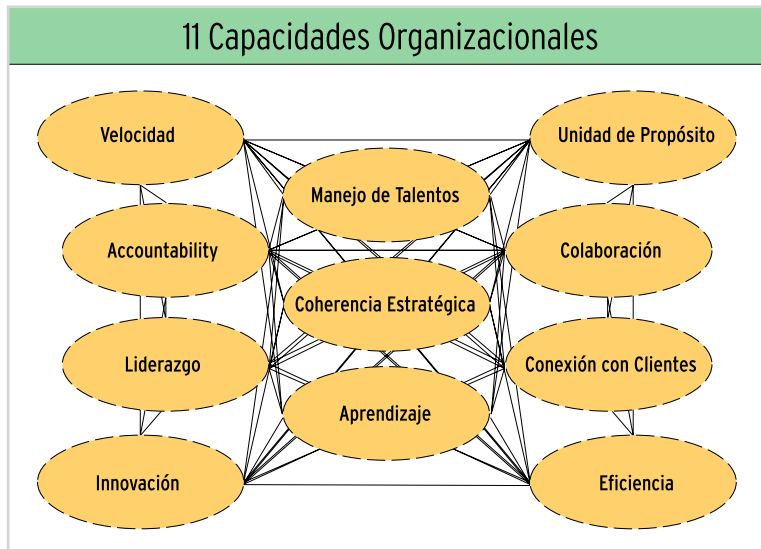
11 Capacidades Organizacionales

Velocidad

Accountability

Liderazgo

Innovación

Manejo de Talentos

Coherencia Estratégica

Aprendizaje

Unidad de Propósito

Colaboración

Conexión con Clientes

Eficiencia